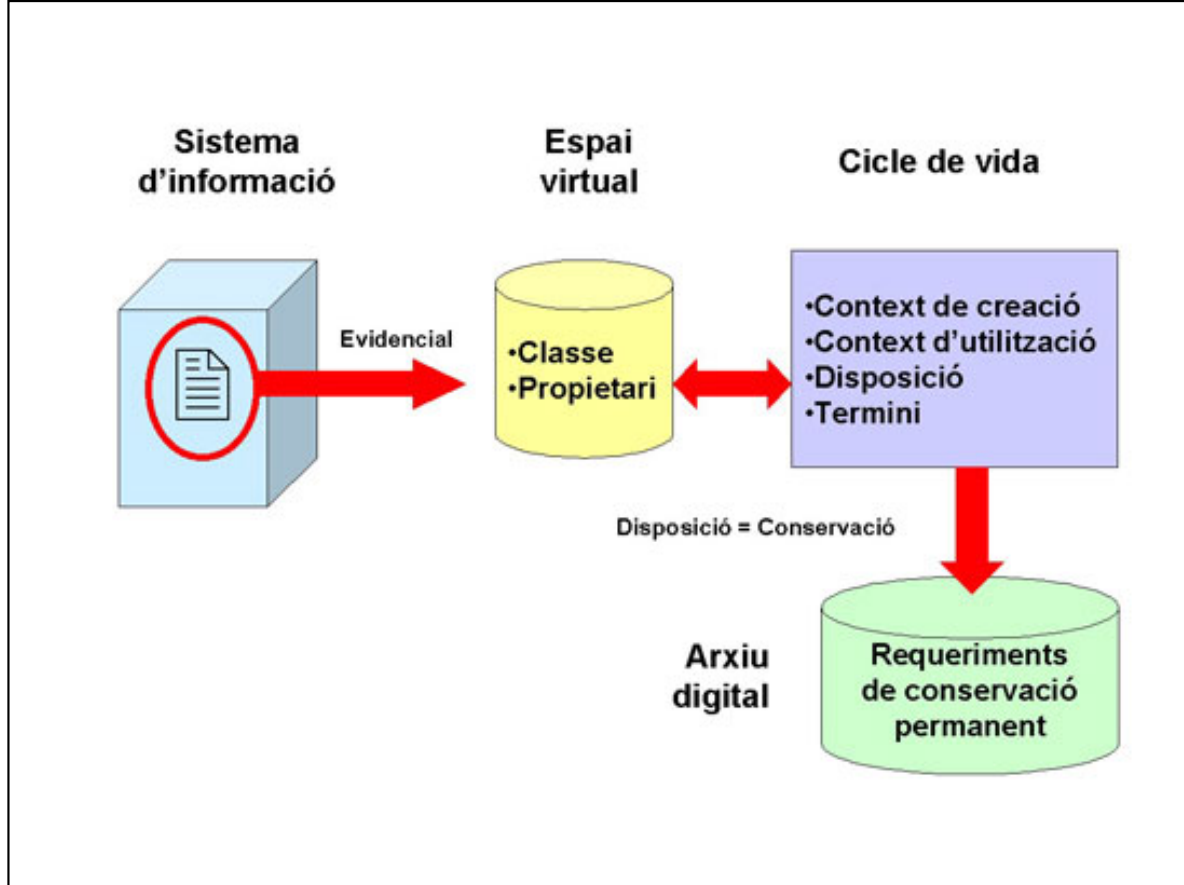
Sistema d'informació

Espai virtual

Cicle de vida

Evidencial

•Classe
•Propietari

•Context de creació
•Context d'utilització
•Disposició
•Termini

Disposició = Conservació

Arxiu digital

Requeriments de conservació permanent